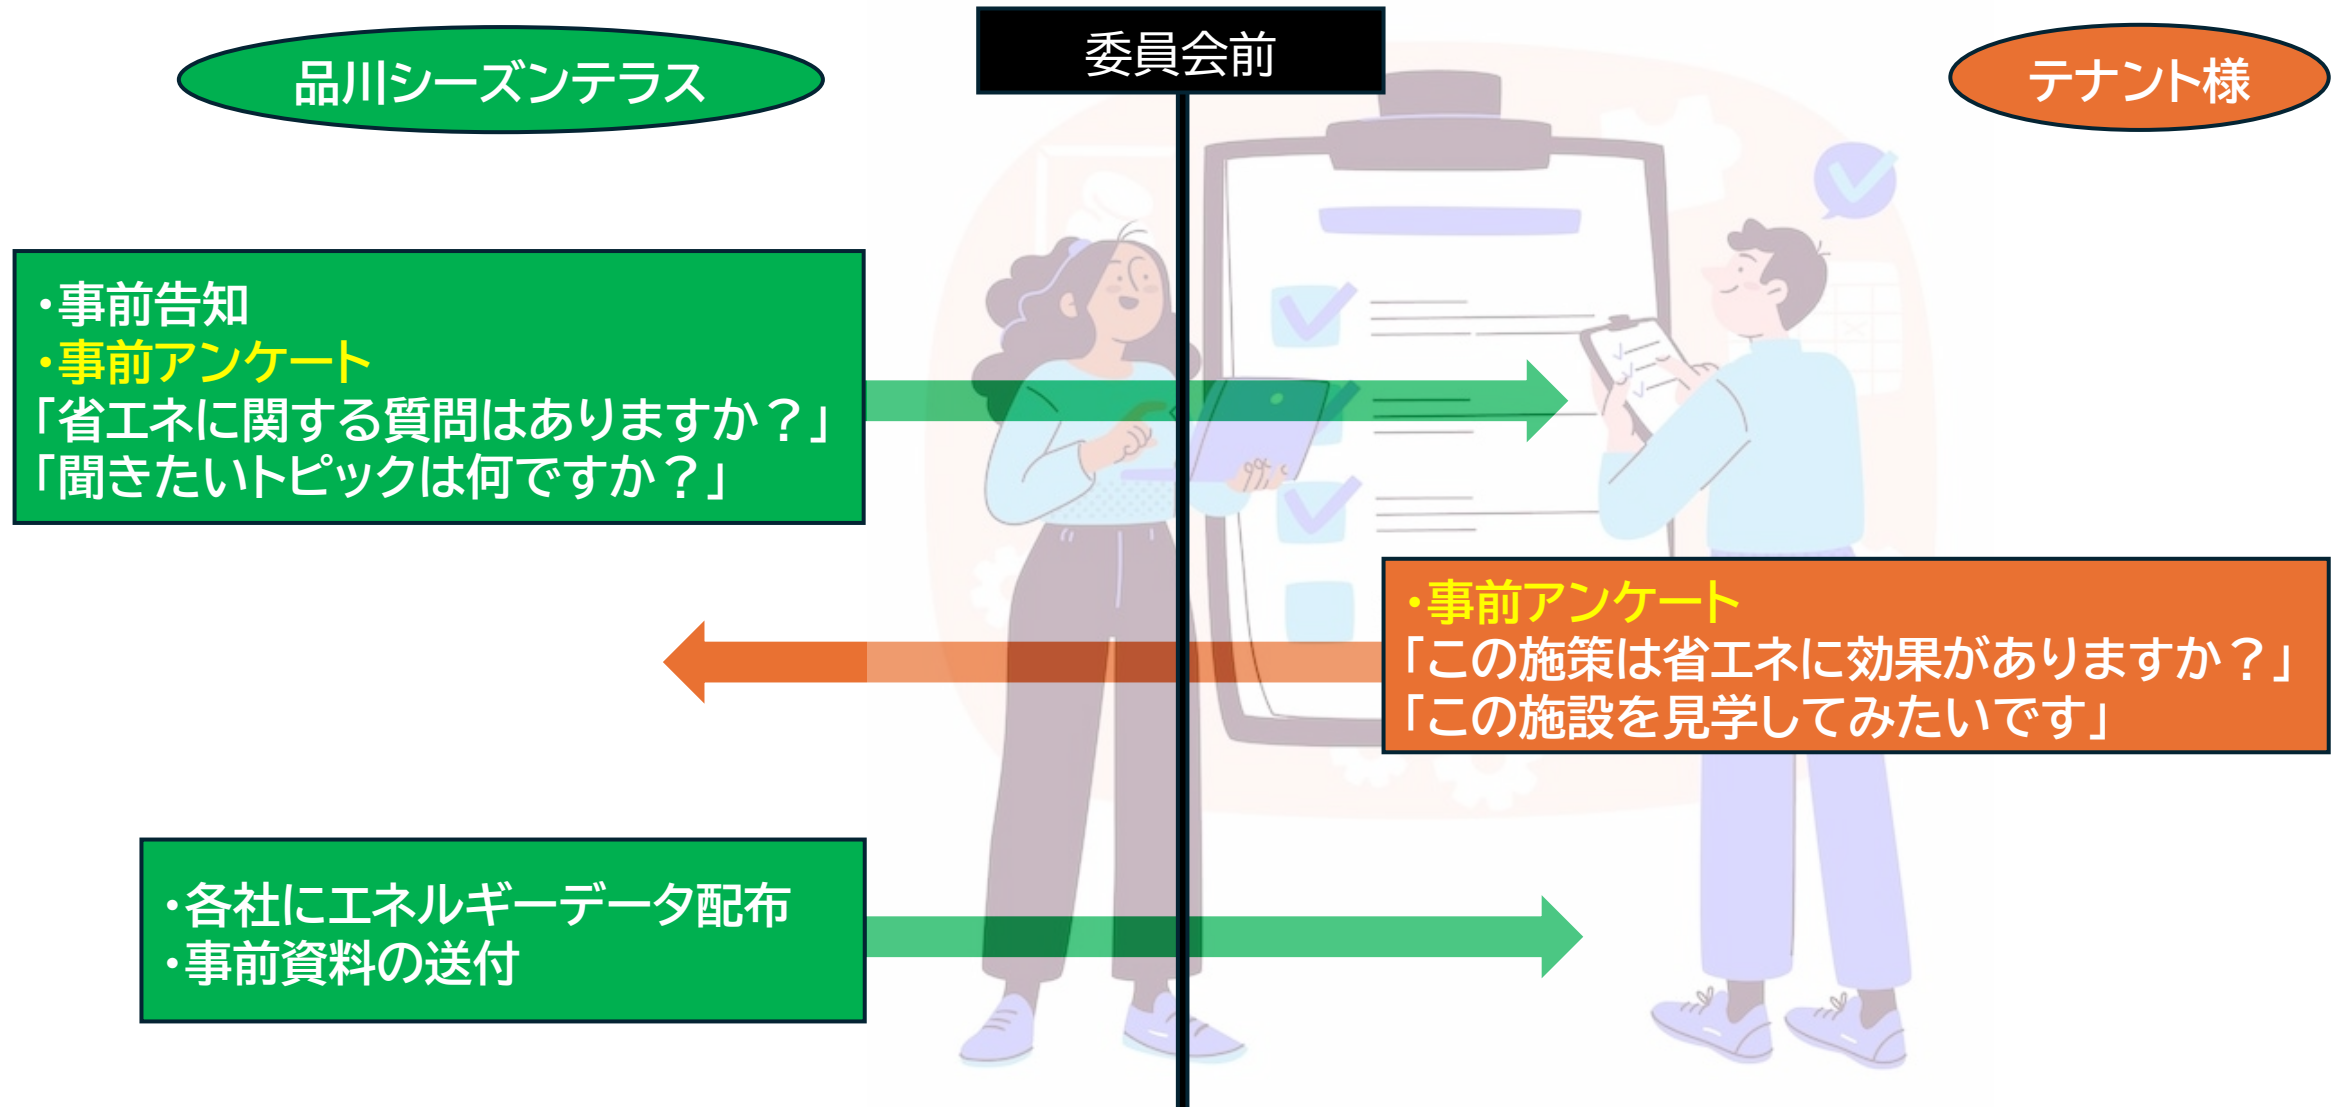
品川シーズンテラス

委員会前

テナント様

・事前告知
・事前アンケート
「省エネに関する質問はありますか？」
「聞きたいトピックは何ですか？」

・事前アンケート
「この施策は省エネに効果がありますか？」
「この施設を見学してみたいです」

・各社にエネルギーデータ配布
・事前資料の送付